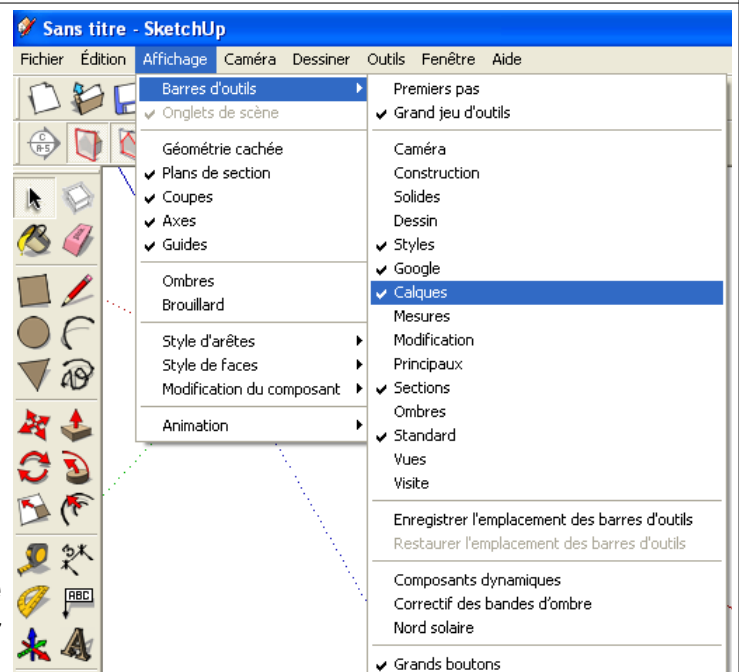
Sans titre - SketchUp

Fichier Édition Affichage Caméra Dessiner Outils Fenêtre Aide

Barres d'outils
✔ Onglets de scène

Géométrie cachée
✔ Plans de section
✔ Coupes
✔ Axes
✔ Guides

Ombres
Brouillard

Style d'arêtes
Style de faces
Modification du composant

Animation

Premiers pas
✔ Grand jeu d'outils

Caméra
Construction
Solides
Dessin
✔ Styles
✔ Google
✔ Calques
Mesures
Modification
Principaux
✔ Sections
Ombres
✔ Standard
Vues
Visite

Enregistrer l'emplacement des barres d'outils
Restaurer l'emplacement des barres d'outils

Composants dynamiques
Correctif des bandes d'ombre
Nord solaire

✔ Grands boutons